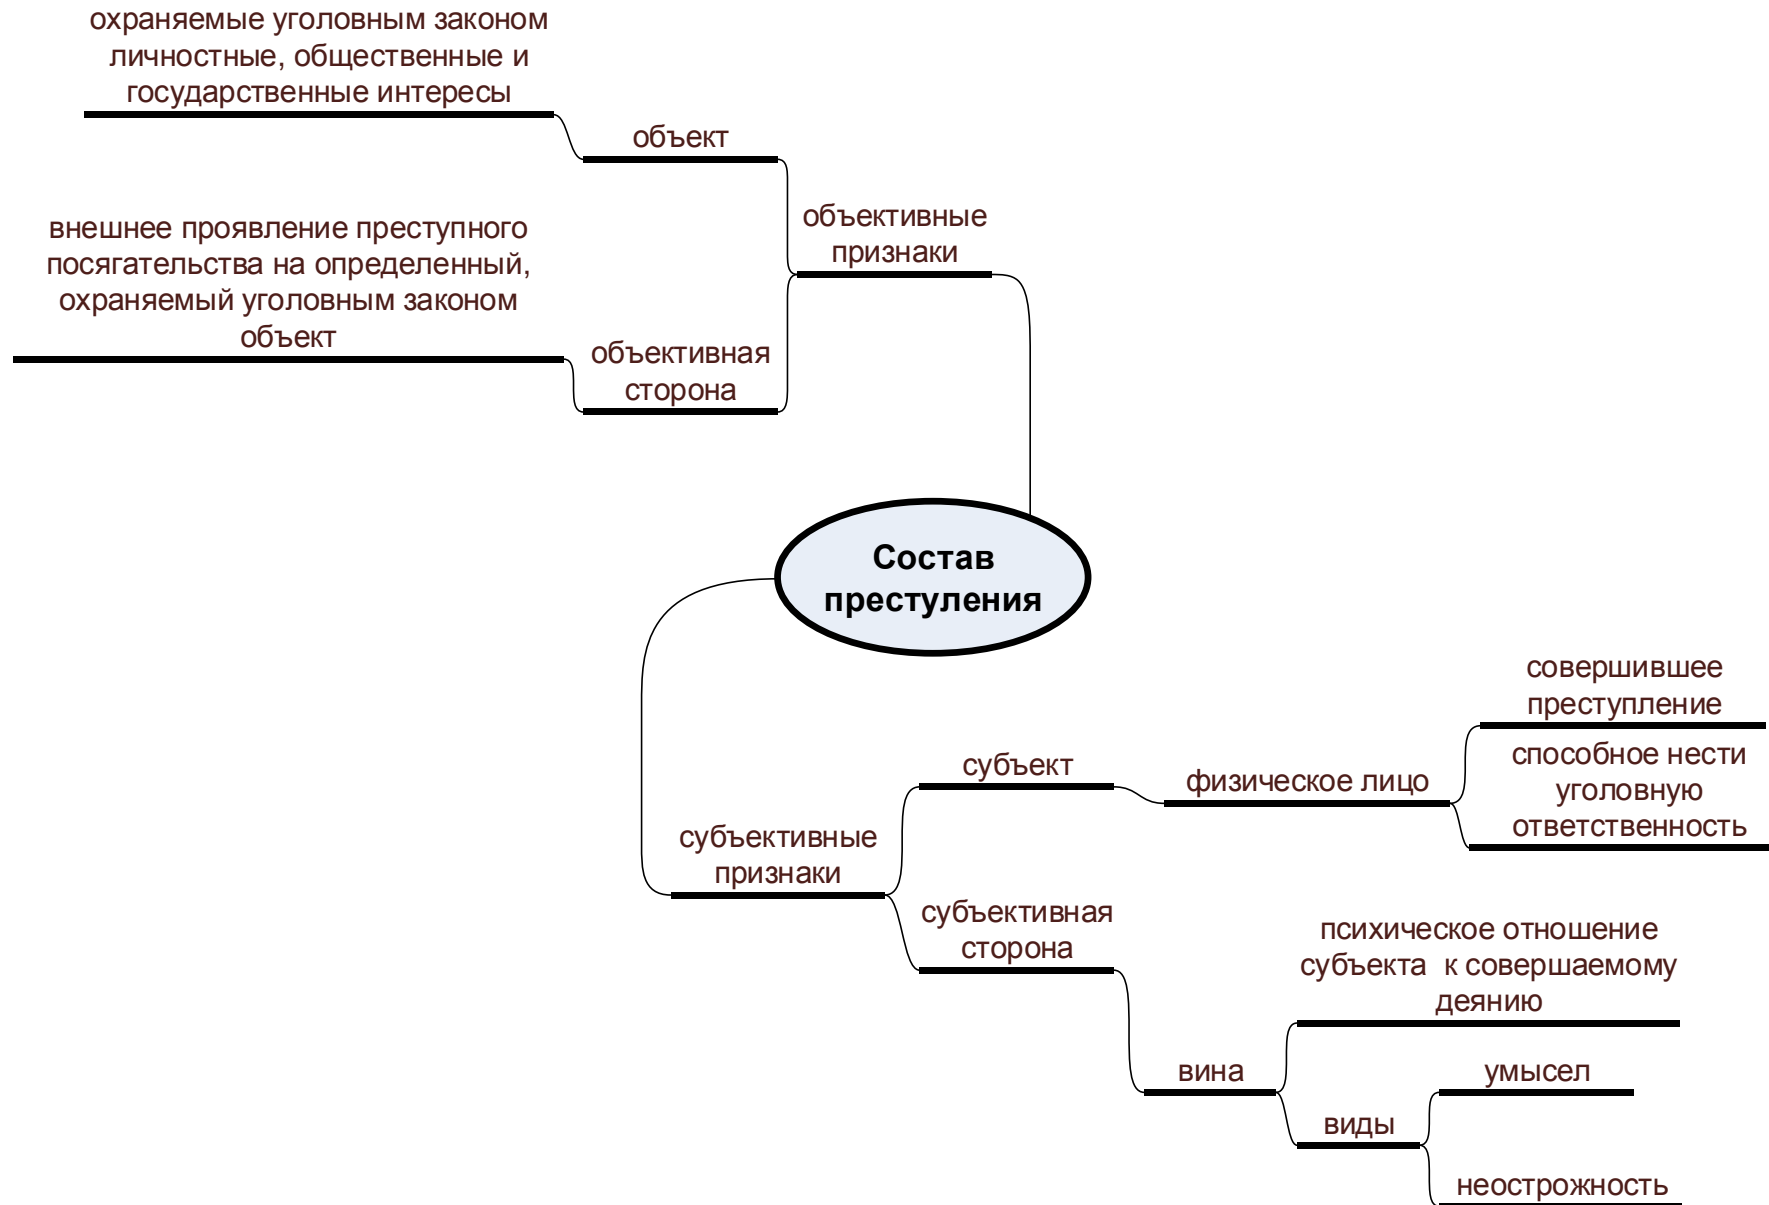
охраняемые уголовным законом личностные, общественные и государственные интересы

объект

объективные признаки

внешнее проявление преступного посягательства на определенный, охраняемый уголовным законом объект

объективная сторона

Состав преступления

совершившее преступление

субъект

физическое лицо

способное нести уголовную ответственность

субъективные признаки

субъективная сторона

психическое отношение субъекта к совершаемому деянию

вина

умысел

виды

неосторожность